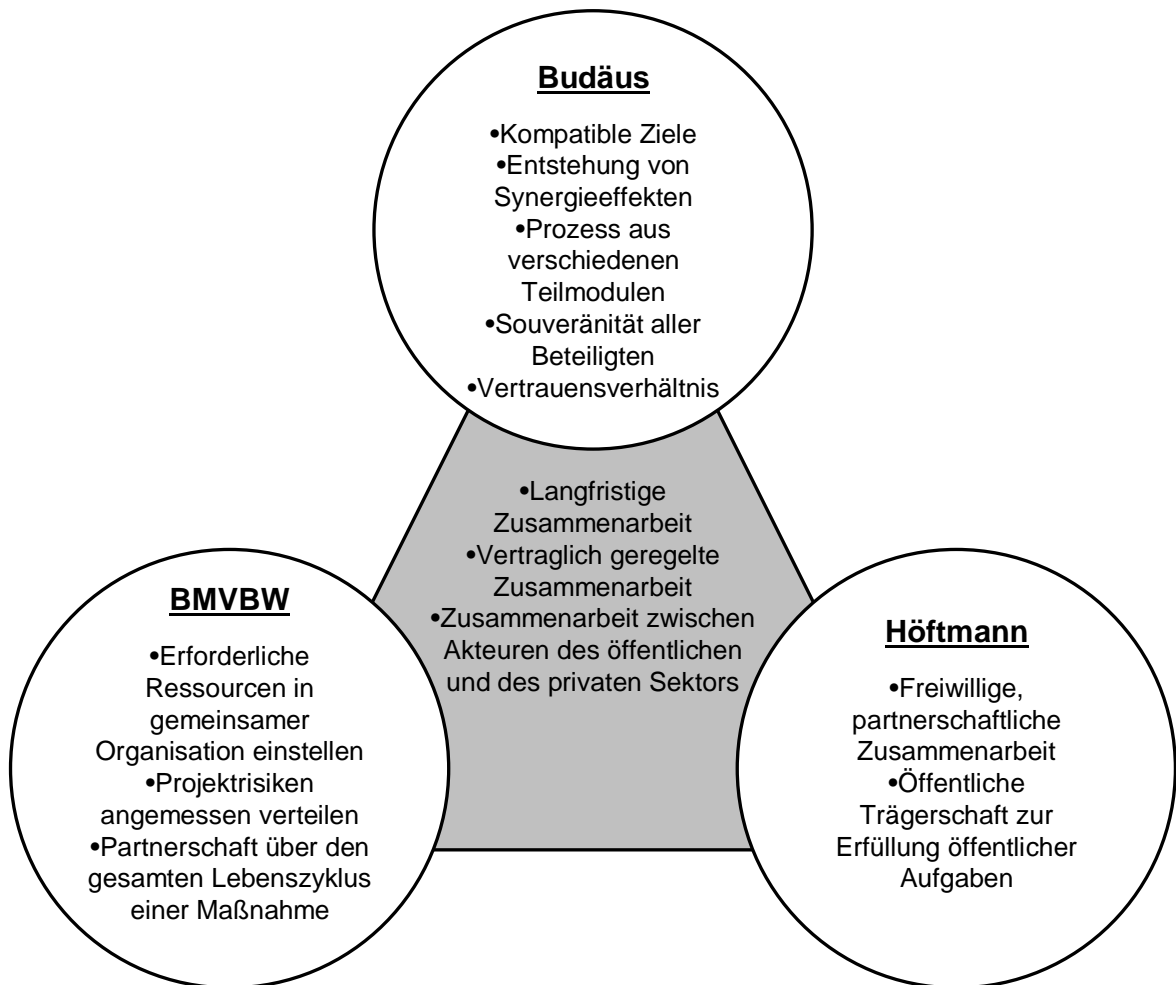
Budäus

•Kompatible Ziele
•Entstehung von Synergieeffekten
•Prozess aus verschiedenen Teilmodulen
•Souveränität aller Beteiligten
•Vertrauensverhältnis

•Langfristige Zusammenarbeit
•Vertraglich geregelte Zusammenarbeit
•Zusammenarbeit zwischen Akteuren des öffentlichen und des privaten Sektors

BMVBW

•Erforderliche Ressourcen in gemeinsamer Organisation einstellen
•Projektrisiken angemessen verteilen
•Partnerschaft über den gesamten Lebenszyklus einer Maßnahme

Höftmann

•Freiwillige, partnerschaftliche Zusammenarbeit
•Öffentliche Trägerschaft zur Erfüllung öffentlicher Aufgaben